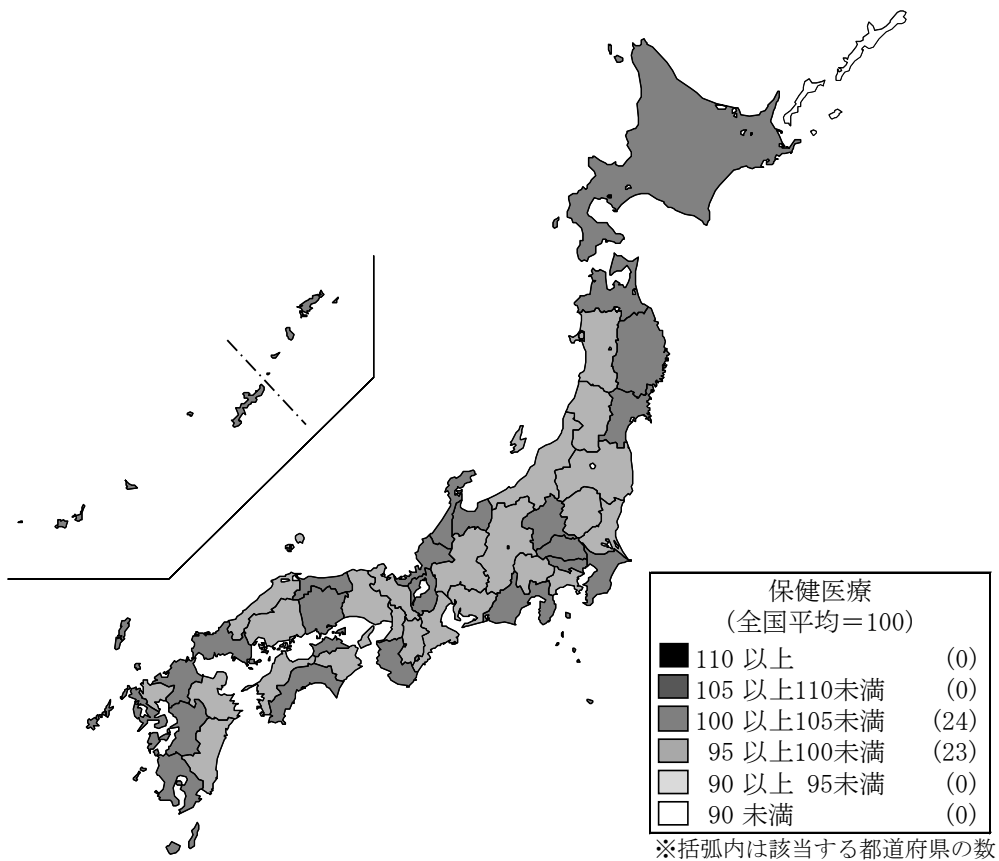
保健医療
(全国平均＝100)

| | |
|---|---|
| 110 以上 | (0) |
| 105 以上110未満 | (0) |
| 100 以上105未満 | (24) |
| 95 以上100未満 | (23) |
| 90 以上 95未満 | (0) |
| 90 未満 | (0) |

※括弧内は該当する都道府県の数